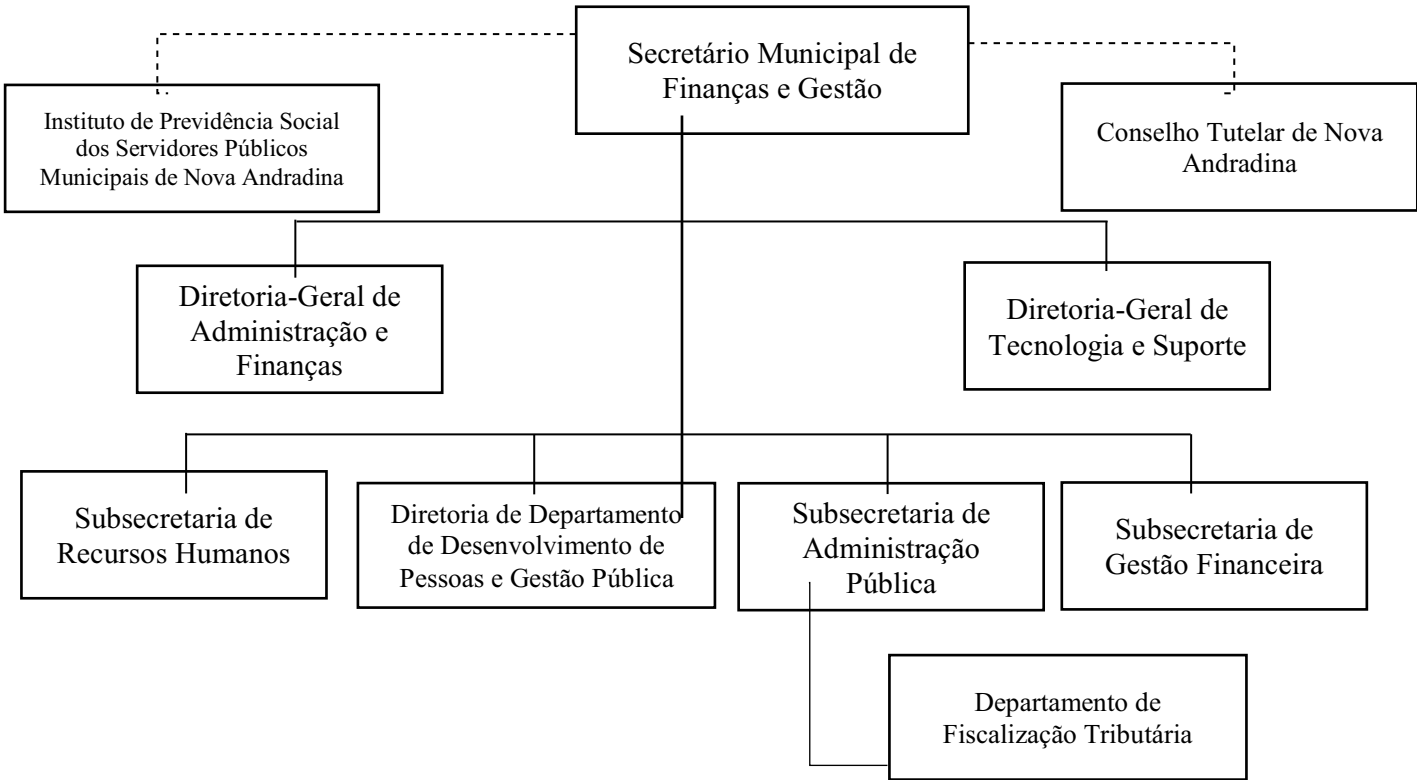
Secretário Municipal de Finanças e Gestão

Instituto de Previdência Social dos Servidores Públicos Municipais de Nova Andradina

Conselho Tutelar de Nova Andradina

Diretoria-Geral de Administração e Finanças

Diretoria-Geral de Tecnologia e Suporte

Subsecretaria de Recursos Humanos

Diretoria de Departamento de Desenvolvimento de Pessoas e Gestão Pública

Subsecretaria de Administração Pública

Subsecretaria de Gestão Financeira

Departamento de Fiscalização Tributária